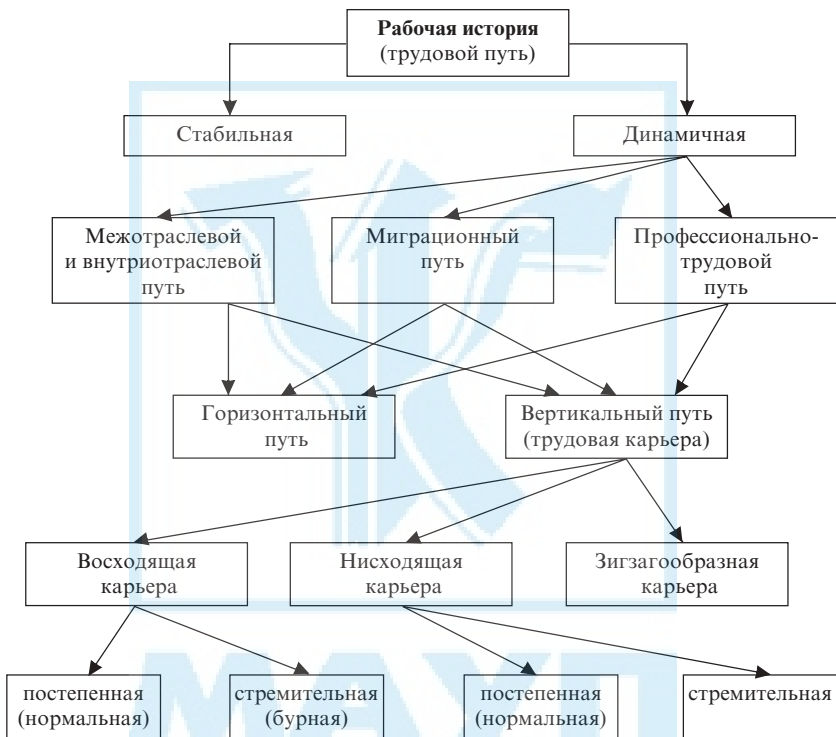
**Рабочая история**
(трудовой путь)

Стабильная

Динамичная

Межотраслевой и внутриотраслевой путь

Миграционный путь

Профессионально-трудовой путь

Горизонтальный путь

Вертикальный путь (трудовая карьера)

Восходящая карьера

Нисходящая карьера

Зигзагообразная карьера

постепенная (нормальная)

стремительная (бурная)

постепенная (нормальная)

стремительная

МАУП